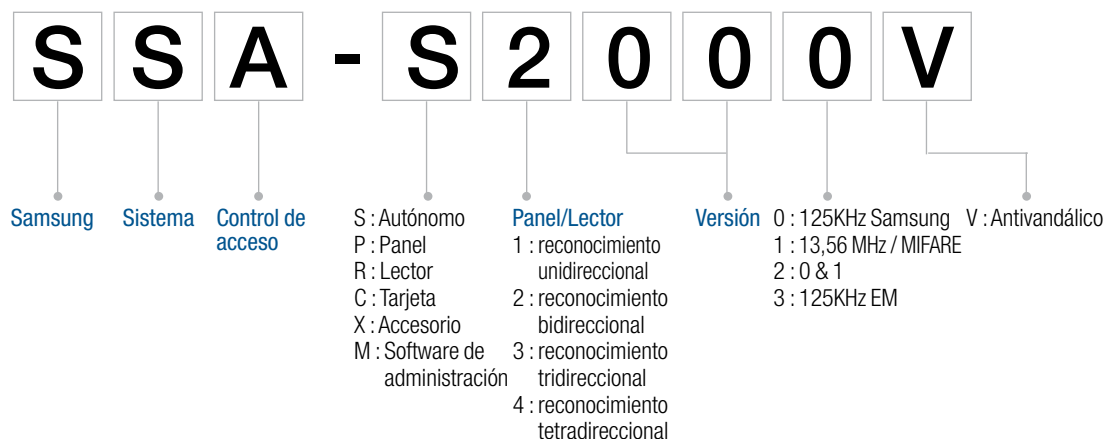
S S A - S 2 0 0 0 V

Samsung

Sistema

Control de acceso

S : Autónomo
P : Panel
R : Lector
C : Tarjeta
X : Accesorio
M : Software de administración

Panel/Lector
1 : reconocimiento unidireccional
2 : reconocimiento bidireccional
3 : reconocimiento tridireccional
4 : reconocimiento tetradireccional

Versión

0 : 125KHz Samsung
1 : 13,56 MHz / MIFARE
2 : 0 & 1
3 : 125KHz EM

V : Antivandálico